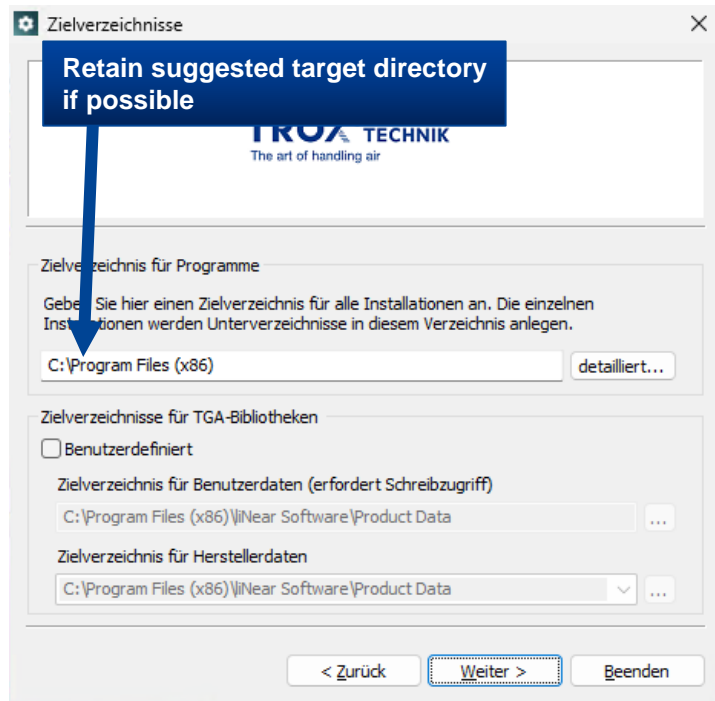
Zielverzeichnisse

Retain suggested target directory if possible

TROX TECHNIK
The art of handling air

Zielve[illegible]zeichnis für Programme

Gebe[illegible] Sie hier einen Zielverzeichnis für alle Installationen an. Die einzelnen Inst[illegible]tionen werden Unterverzeichnisse in diesem Verzeichnis anlegen.

C:\Program Files (x86)

detailliert...

Zielverzeichnisse für TGA-Bibliotheken

Benutzerdefiniert

Zielverzeichnis für Benutzerdaten (erfordert Schreibzugriff)

C:\Program Files (x86)\liNear Software\Product Data

...

Zielverzeichnis für Herstellerdaten

C:\Program Files (x86)\liNear Software\Product Data

...

< Zurück

Weiter >

Beenden